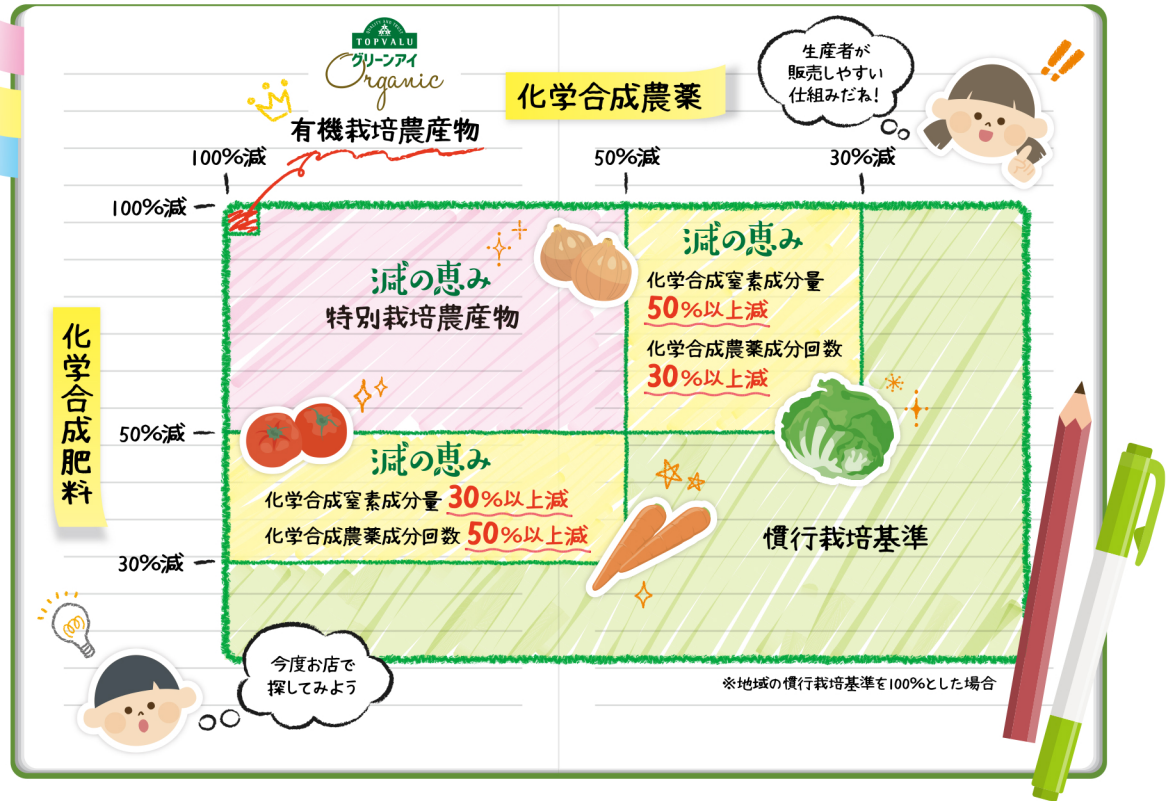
TOPVALU
グリーンアイ
Organic
有機栽培農産物

化学合成農薬

生産者が販売しやすい仕組みだね!

100%減
50%減
30%減

100%減
50%減
30%減

化学合成肥料

減の恵み
特別栽培農産物

減の恵み
化学合成窒素成分量
50%以上減
化学合成農薬成分回数
30%以上減

減の恵み
化学合成窒素成分量 30%以上減
化学合成農薬成分回数 50%以上減

慣行栽培基準

今度お店で探してみよう

※地域の慣行栽培基準を100%とした場合